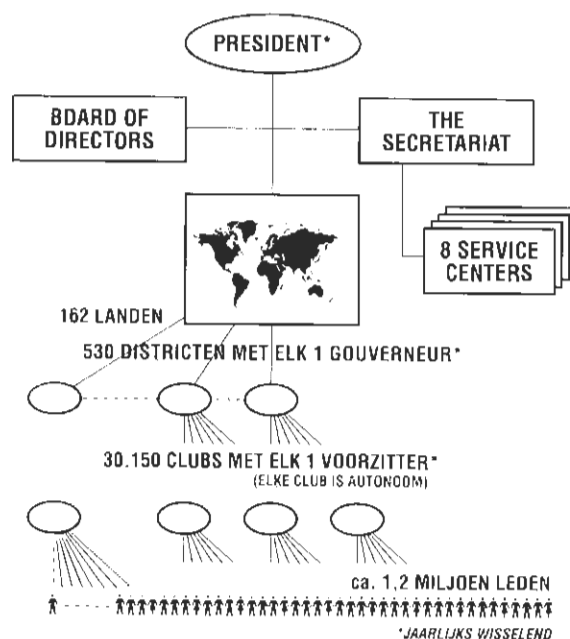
PRESIDENT*

BOARD OF DIRECTORS

THE SECRETARIAT

8 SERVICE CENTERS

162 LANDEN

530 DISTRICTEN MET ELK 1 GOUVERNEUR*

30.150 CLUBS MET ELK 1 VOORZITTER*
(ELKE CLUB IS AUTONOOM)

ca. 1,2 MILJOEN LEDEN

*JAARLIJKS WISSELEND